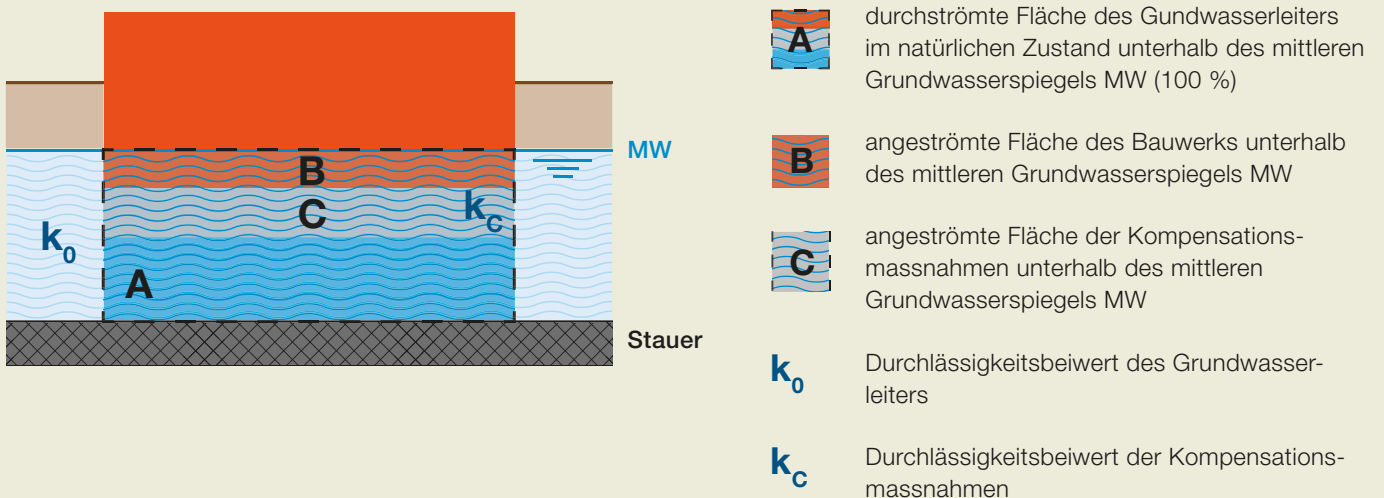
MW

B

C

$k_C$

$k_0$

A

Stauer

A durchströmte Fläche des Gundwasserleiters im natürlichen Zustand unterhalb des mittleren Grundwasserspiegels MW (100 %)

B angeströmte Fläche des Bauwerks unterhalb des mittleren Grundwasserspiegels MW

C angeströmte Fläche der Kompensationsmassnahmen unterhalb des mittleren Grundwasserspiegels MW

$k_0$ Durchlässigkeitsbeiwert des Grundwasserleiters

$k_C$ Durchlässigkeitsbeiwert der Kompensationsmassnahmen